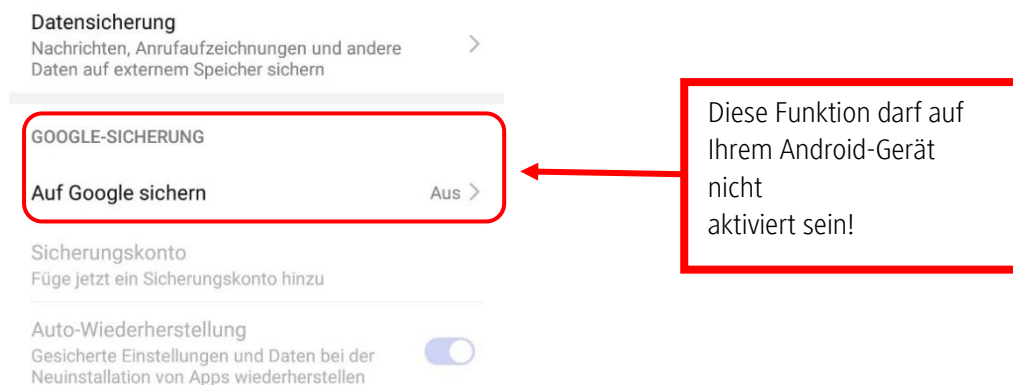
Datensicherung
Nachrichten, Anrufaufzeichnungen und andere Daten auf externem Speicher sichern

GOOGLE-SICHERUNG

Auf Google sichern Aus

Sicherungskonto
Füge jetzt ein Sicherungskonto hinzu

Auto-Wiederherstellung
Gesicherte Einstellungen und Daten bei der Neuinstallation von Apps wiederherstellen

Diese Funktion darf auf Ihrem Android-Gerät nicht
aktiviert sein!